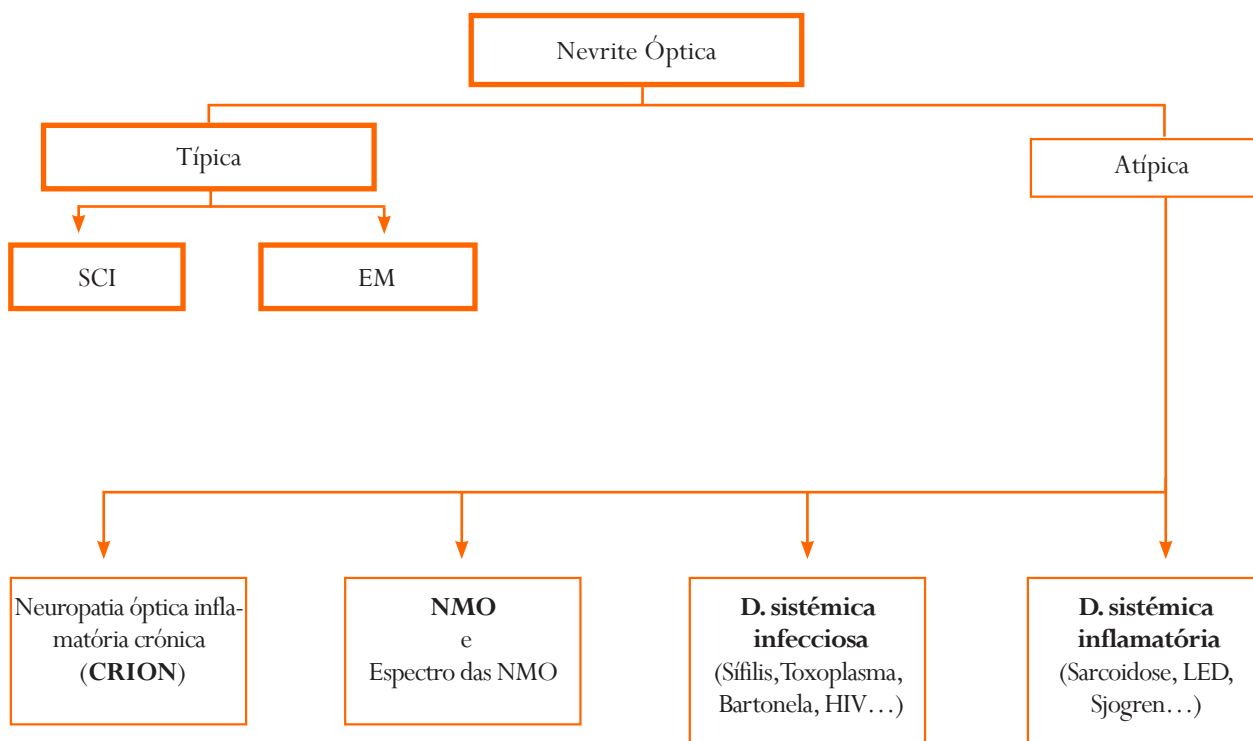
Nevrite Óptica

Típica

Atípica

SCI

EM

Neuropatia óptica inflamatória crónica (**CRION**)

**NMO**
e
Espectro das NMO

**D. sistémica infecciosa**
(Sífilis, Toxoplasma, Bartonela, HIV...)

**D. sistémica inflamatória**
(Sarcoidose, LED, Sjogren...)